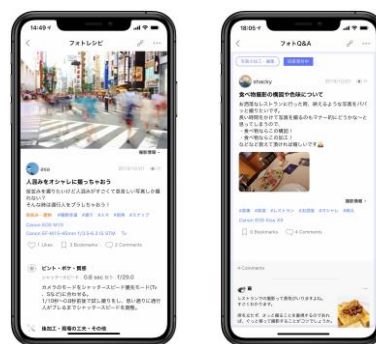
14:49

フォトレシピ

撮影情報

人混みをオシャレに撮っちゃおう

Canon EOS 90D

1 Likes　3 Bookmarks　2 Comments

ピント・ボケ・露出

シャッタースピード 0.8 sec 1/29.0

構図工夫・現場の工夫・その他

18:05

フォトQ&A

shacky

食べ物撮影の構図や色味について

撮影情報

0 Bookmarks　4 Comments

4 Comments